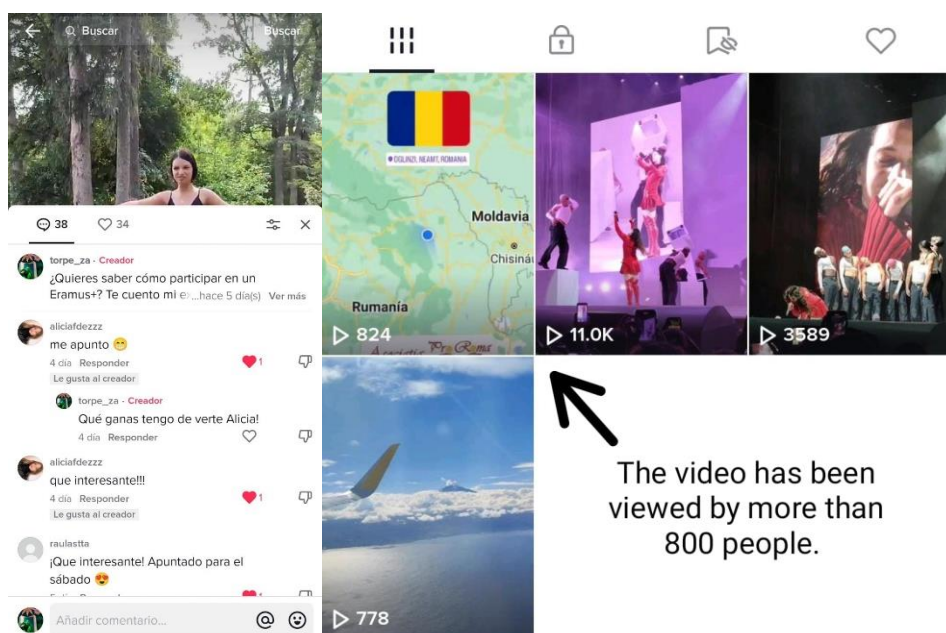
Buscar
Buscar

38 34

torpe_za · Creador
¿Quieres saber cómo participar en un Eramus+? Te cuento mi e...hace 5 día(s) Ver más

aliciafdezzz
me apunto 😁
4 día Responder 1
Le gusta al creador

torpe_za · Creador
Qué ganas tengo de verte Alicia!
4 día Responder

aliciafdezzz
que interesante!!!
4 día Responder 1
Le gusta al creador

raulastta
¡Que interesante! Apuntado para el sábado 😍

Añadir comentario...

OGLINZI, NEAMȚ, ROMANIA
Moldavia
Chisinău
Rumanía
824
11.0K
3589
778

The video has been viewed by more than 800 people.